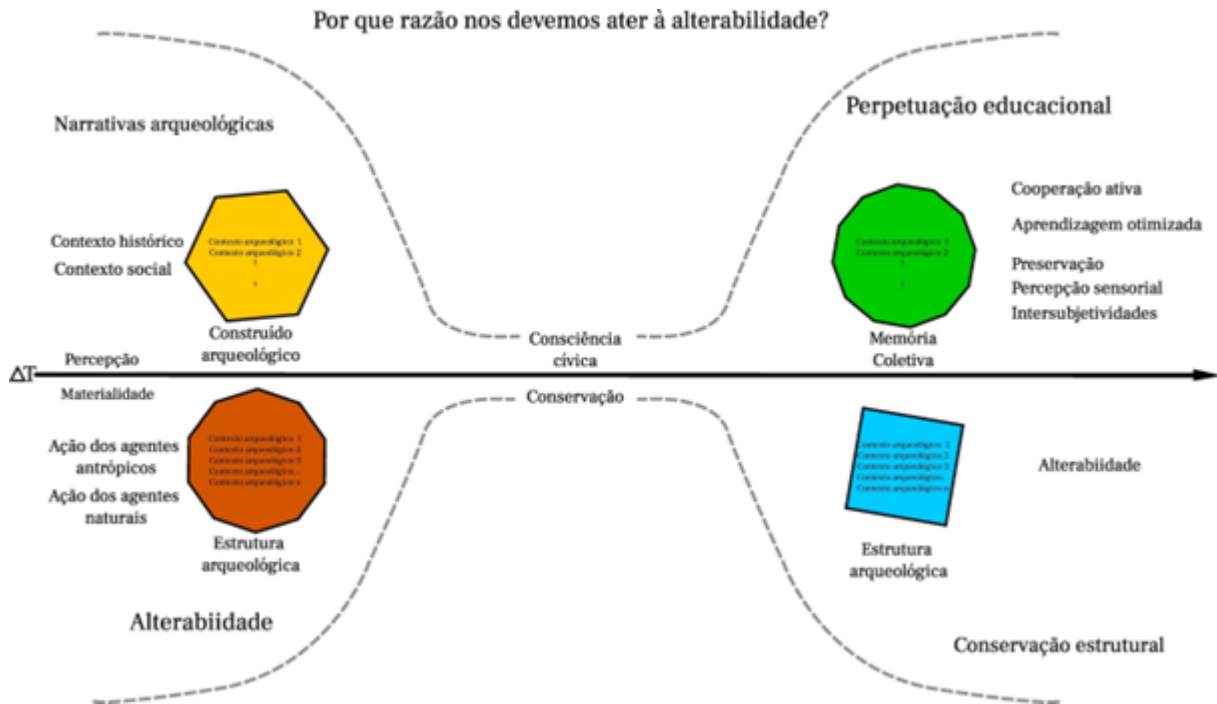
Por que razão nos devemos ater à alterabilidade?

Narrativas arqueológicas

Contexto histórico
Contexto social

Contexto arqueológico 1
Contexto arqueológico 2
?
?

Construído arqueológico

Consciência cívica

Perpetuação educacional

Contexto arqueológico 1
Contexto arqueológico 2
?
?

Memória Coletiva

Cooperação ativa
Aprendizagem otimizada
Preservação
Percepção sensorial
Intersubjetividades

Percepção

ΔT

Materialidade

Conservação

Ação dos agentes antrópicos
Ação dos agentes naturais

Contexto arqueológico 1
Contexto arqueológico 2
Contexto arqueológico 3
Contexto arqueológico...
Contexto arqueológico n

Estrutura arqueológica

Contexto arqueológico 1
Contexto arqueológico 2
Contexto arqueológico 3
Contexto arqueológico...
Contexto arqueológico n

Alterabiidade

Estrutura arqueológica

Alterabiidade

Conservação estrutural